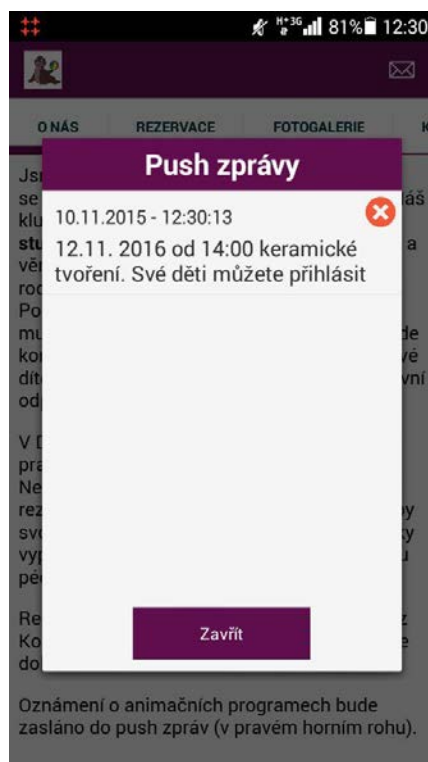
H+3G 81% 12:30

O NÁS
REZERVACE
FOTOGALERIE

Push zprávy

10.11.2015 - 12:30:13

12.11. 2016 od 14:00 keramické tvoření. Své děti můžete přihlásit

Zavřít

Oznámení o animačních programech bude zasláno do push zpráv (v pravém horním rohu).